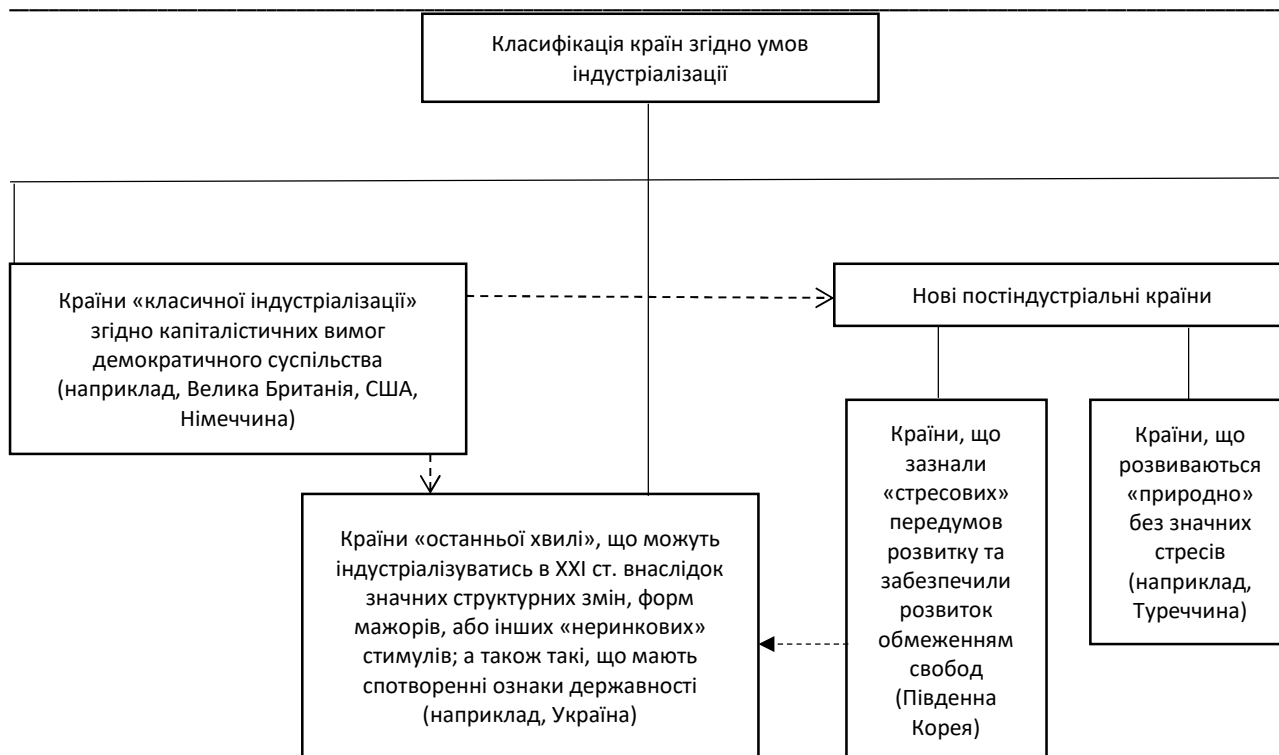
Класифікація країн згідно умов індустріалізації

Країни «класичної індустріалізації» згідно капіталістичних вимог демократичного суспільства (наприклад, Велика Британія, США, Німеччина)

Нові постіндустріальні країни

Країни, що зазнали «стресових» передумов розвитку та забезпечили розвиток обмеженням свобод (Південна Корея)

Країни, що розвиваються «природно» без значних стресів (наприклад, Туреччина)

Країни «останньої хвилі», що можуть індустріалізуватись в XXI ст. внаслідок значних структурних змін, форм мажорів, або інших «неринкових» стимулів; а також такі, що мають спотворенні ознаки державності (наприклад, Україна)